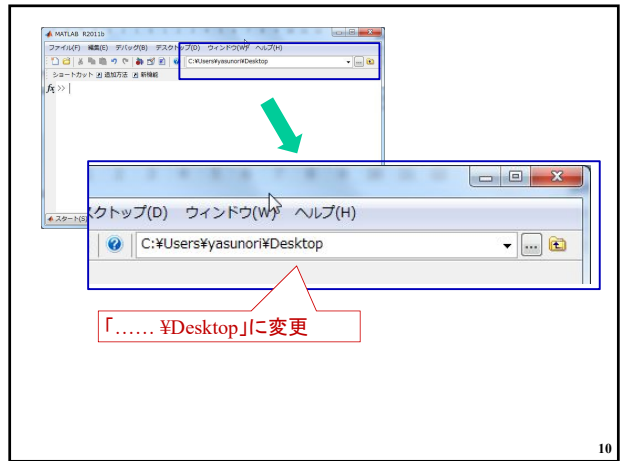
MATLAB R2011b

ファイル(F) 編集(E) デバッグ(B) デスクトップ(D) ウィンドウ(W) ヘルプ(H)

C:¥Users¥yasunori¥Desktop

ショートカット 追加方法 新機能

$f_x$ >>

スタート(S)

スクトップ(D) ウィンドウ(W) ヘルプ(H)

C:¥Users¥yasunori¥Desktop

「…… ¥Desktop」に変更

10